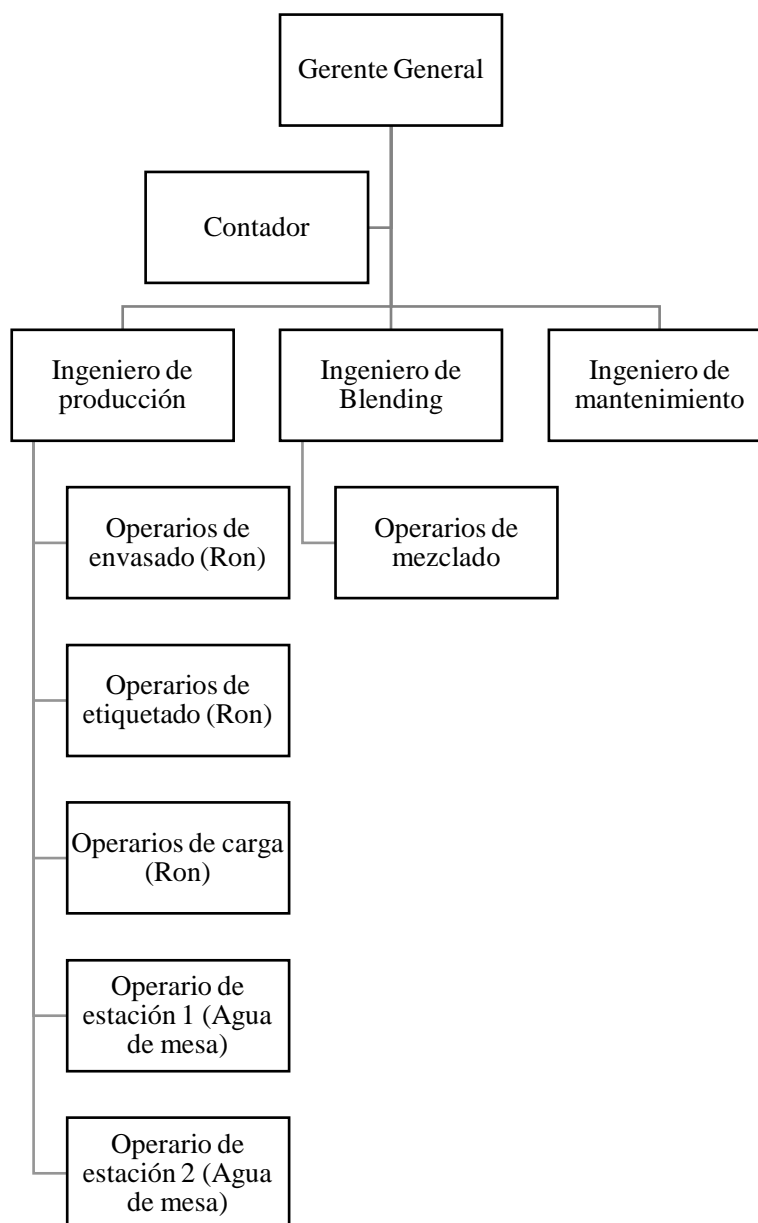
Gerente General

Contador

Ingeniero de producción

Ingeniero de Blending

Ingeniero de mantenimiento

Operarios de envasado (Ron)

Operarios de mezclado

Operarios de etiquetado (Ron)

Operarios de carga (Ron)

Operario de estación 1 (Agua de mesa)

Operario de estación 2 (Agua de mesa)